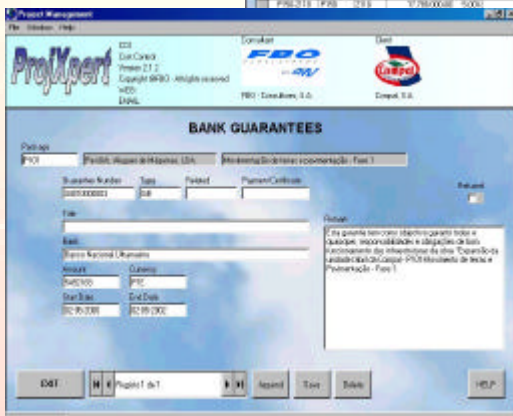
Project Management
File Window Help

ProjXpert

ECS
Cost Control
Version 2.1.2
Copyright BRISO - All rights reserved
WEB:
EMAIL:

Consultant
FBO
FBO - Consultores, S.A.

Client
Compal
Compal, S.A.

BANK GUARANTEES

Package
P101 | PerSilo Aluguer de Máquinas, LDA | Movimentação de terras e pavimentação - Fase 1

Guarantee Number | Type | Related | Payment Certificate
0491000001 | BA | |

Returned

Title

Bank
Banco Nacional Ultramarino

Amount | Currency
8462165 | PTE

Start Date | End Date
02.05.2000 | 02.05.2002

Remark
Esta garantia tem como objectivo garantir todas e quaisquer responsabilidades e obrigações do bom funcionamento das infraestruturas da obra "Expansão da unidade fabril da Compal - P101 Movimento de terras e Pavimentação - Fase 1.

EXIT | Registo 1 de 1 | Append | Save | Delete | HELP